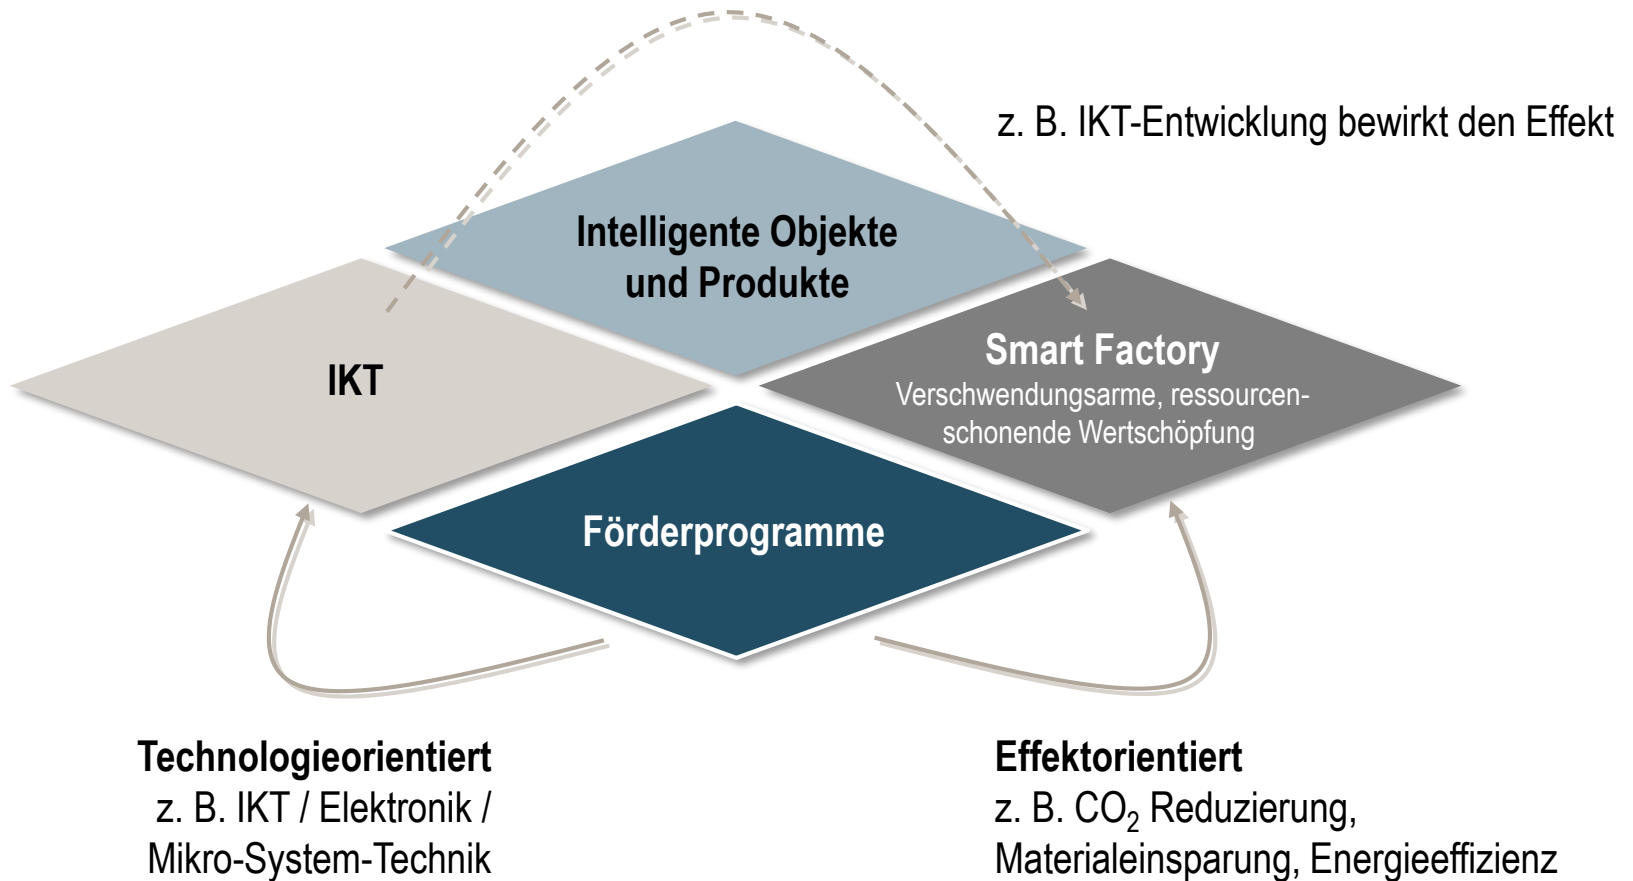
z. B. IKT-Entwicklung bewirkt den Effekt

Intelligente Objekte und Produkte

IKT

Smart Factory
Verschwendungsarme, ressourcenschonende Wertschöpfung

Förderprogramme

Technologieorientiert
z. B. IKT / Elektronik / Mikro-System-Technik

Effektorientiert
z. B. $CO_2$ Reduzierung, Materialeinsparung, Energieeffizienz